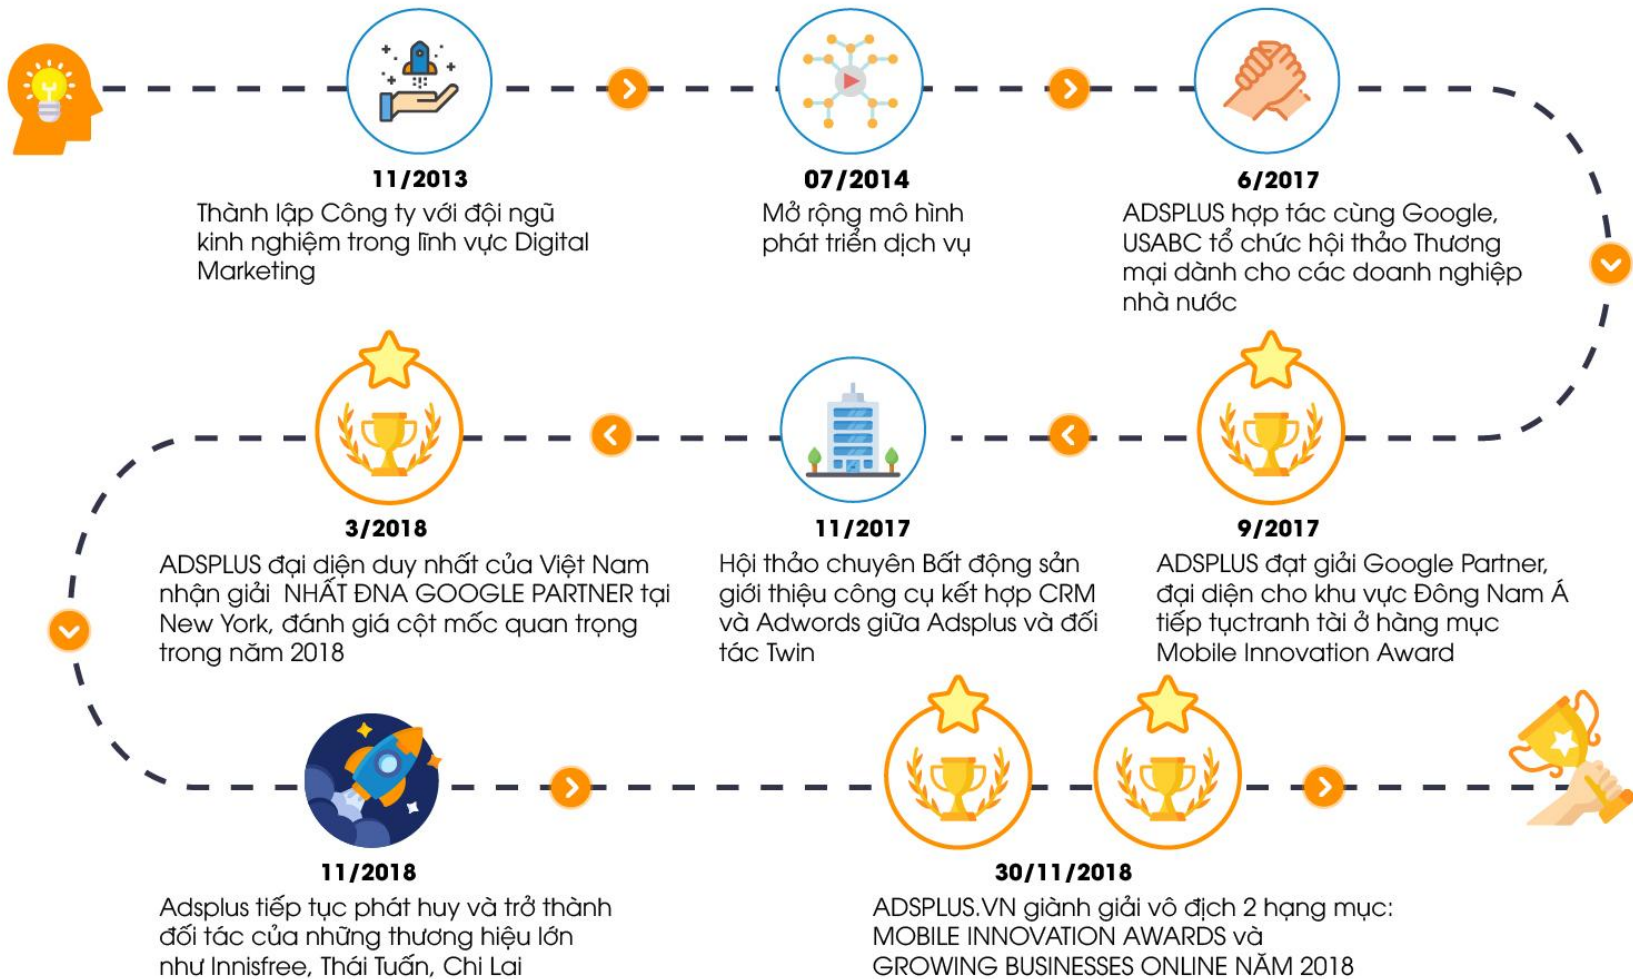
11/2013
Thành lập Công ty với đội ngũ kinh nghiệm trong lĩnh vực Digital Marketing

07/2014
Mở rộng mô hình phát triển dịch vụ

6/2017
ADSPLUS hợp tác cùng Google, USABC tổ chức hội thảo Thương mại dành cho các doanh nghiệp nhà nước

9/2017
ADSPLUS đạt giải Google Partner, đại diện cho khu vực Đông Nam Á tiếp tục tranh tài ở hàng mục Mobile Innovation Award

11/2017
Hội thảo chuyên Bất động sản giới thiệu công cụ kết hợp CRM và Adwords giữa Adsplus và đối tác Twin

3/2018
ADSPLUS đại diện duy nhất của Việt Nam nhận giải NHẤT ĐNA GOOGLE PARTNER tại New York, đánh giá cột mốc quan trọng trong năm 2018

11/2018
Adsplus tiếp tục phát huy và trở thành đối tác của những thương hiệu lớn như Innisfree, Thái Tuấn, Chi Lai

30/11/2018
ADSPLUS.VN giành giải vô địch 2 hạng mục: MOBILE INNOVATION AWARDS và GROWING BUSINESSES ONLINE NĂM 2018